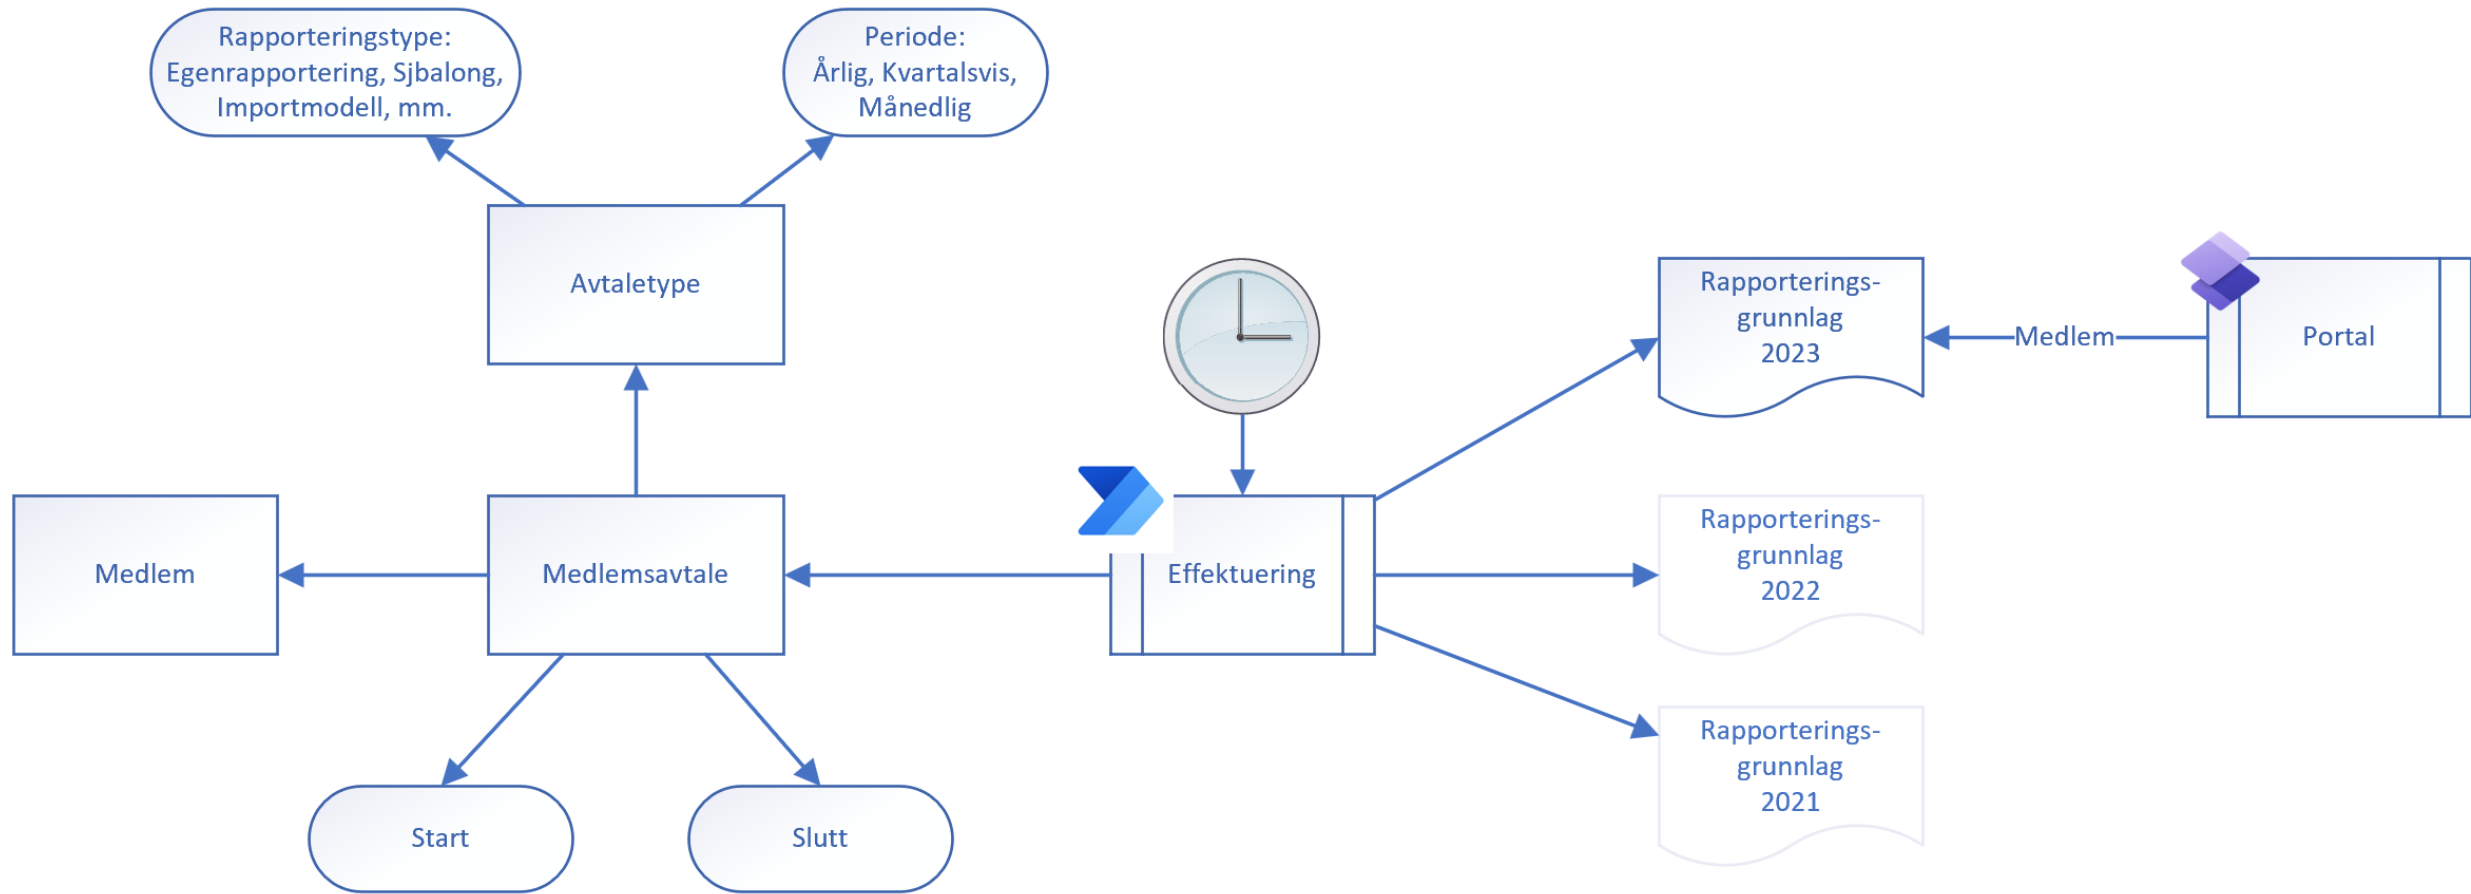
Rapporteringstype:
Egenrapportering, Sjbalong, Importmodell, mm.

Periode:
Årlig, Kvartalsvis, Månedlig

Avtaletype

Rapporterings-grunnlag
2023

Medlem

Portal

Medlem

Medlemsavtale

Effektuering

Rapporterings-grunnlag
2022

Rapporterings-grunnlag
2021

Start

Slutt